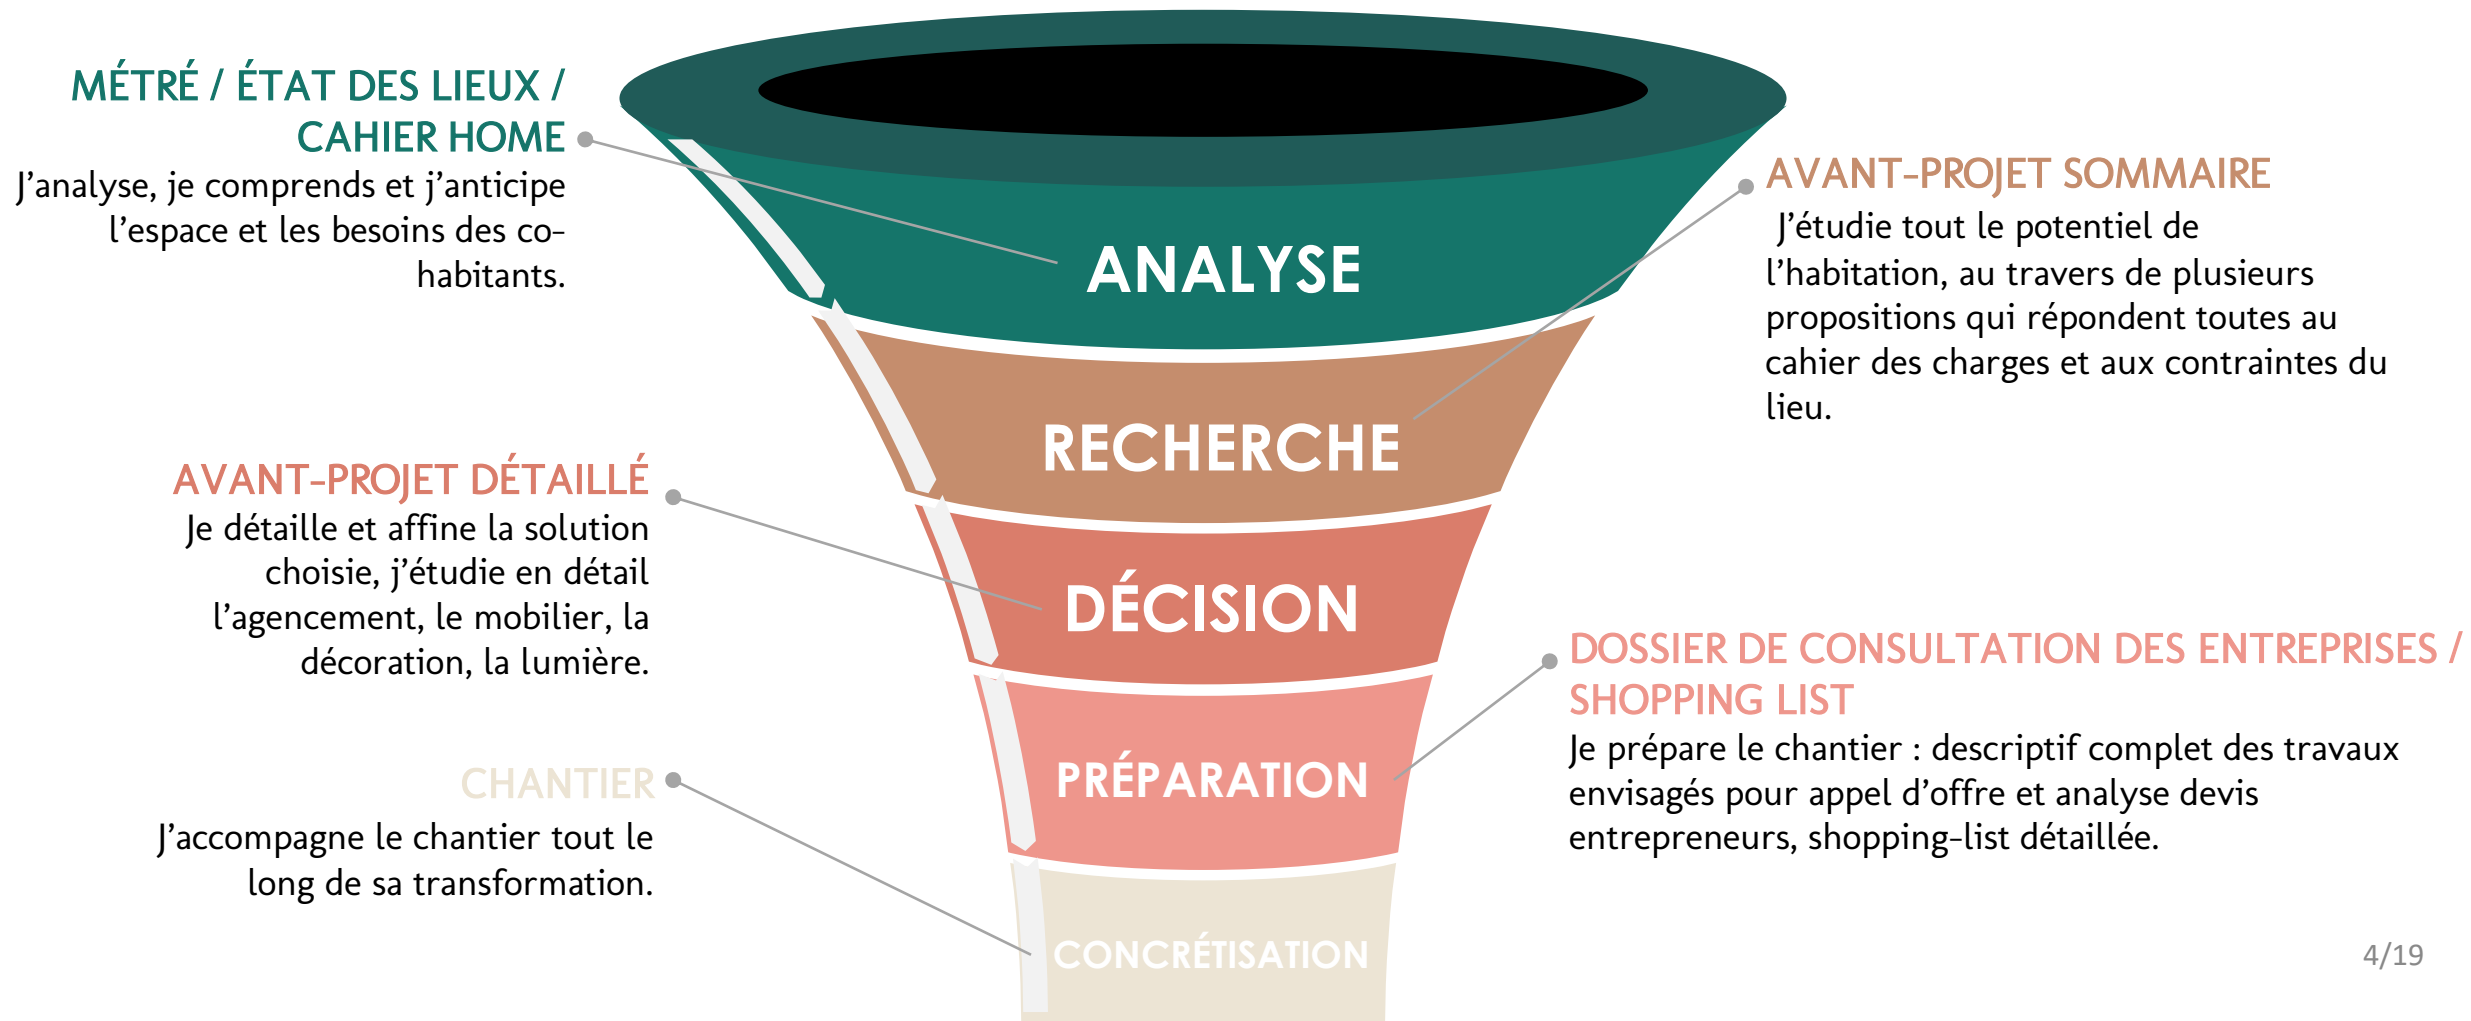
MÉTRÉ / ÉTAT DES LIEUX / CAHIER HOME
J'analyse, je comprends et j'anticipe l'espace et les besoins des co-habitants.

ANALYSE

RECHERCHE

DÉCISION

PRÉPARATION

CONCRÉTISATION

AVANT-PROJET SOMMAIRE
J'étudie tout le potentiel de l'habitation, au travers de plusieurs propositions qui répondent toutes au cahier des charges et aux contraintes du lieu.

AVANT-PROJET DÉTAILLÉ
Je détaille et affine la solution choisie, j'étudie en détail l'agencement, le mobilier, la décoration, la lumière.

DOSSIER DE CONSULTATION DES ENTREPRISES / SHOPPING LIST
Je prépare le chantier : descriptif complet des travaux envisagés pour appel d'offre et analyse devis entrepreneurs, shopping-list détaillée.

CHANTIER
J'accompagne le chantier tout le long de sa transformation.

4/19